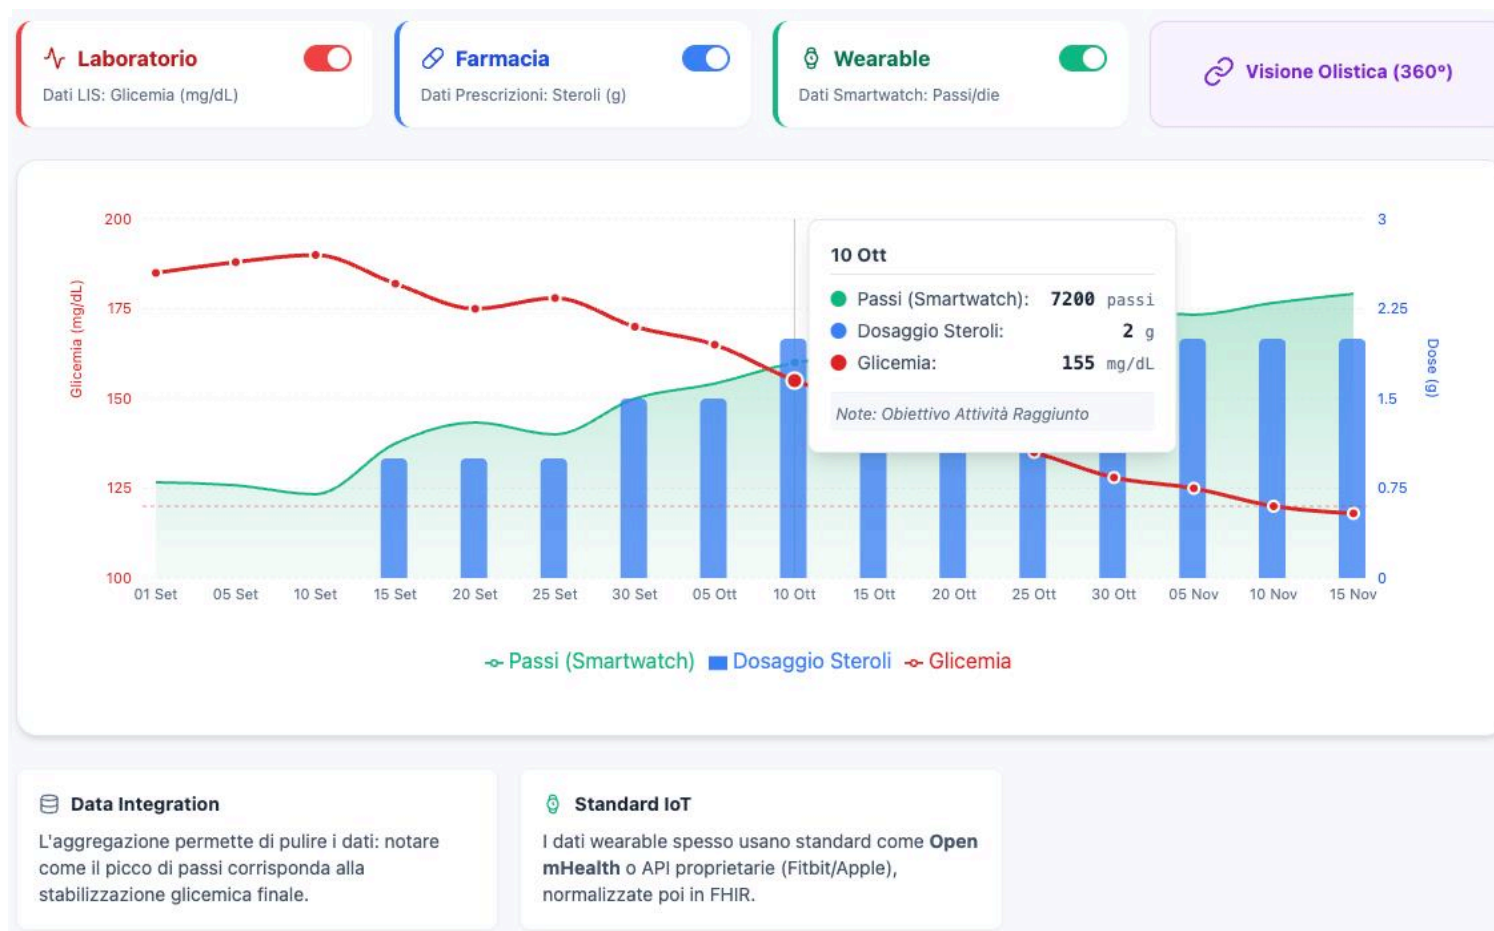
Laboratorio
Dati LIS: Glicemia (mg/dL)

Farmacia
Dati Prescrizioni: Steroli (g)

Wearable
Dati Smartwatch: Passi/die

Visione Olistica (360°)

200
175
150
125
100
Glicemia (mg/dL)

3
2.25
1.5
0.75
0
Dose (g)

01 Set 05 Set 10 Set 15 Set 20 Set 25 Set 30 Set 05 Ott 10 Ott 15 Ott 20 Ott 25 Ott 30 Ott 05 Nov 10 Nov 15 Nov

10 Ott
Passi (Smartwatch): 7200 passi
Dosaggio Steroli: 2 g
Glicemia: 155 mg/dL
Note: Obiettivo Attività Raggiunto

Passi (Smartwatch) Dosaggio Steroli Glicemia

Data Integration
L'aggregazione permette di pulire i dati: notare come il picco di passi corrisponda alla stabilizzazione glicemica finale.

Standard IoT
I dati wearable spesso usano standard come Open mHealth o API proprietarie (Fitbit/Apple), normalizzate poi in FHIR.